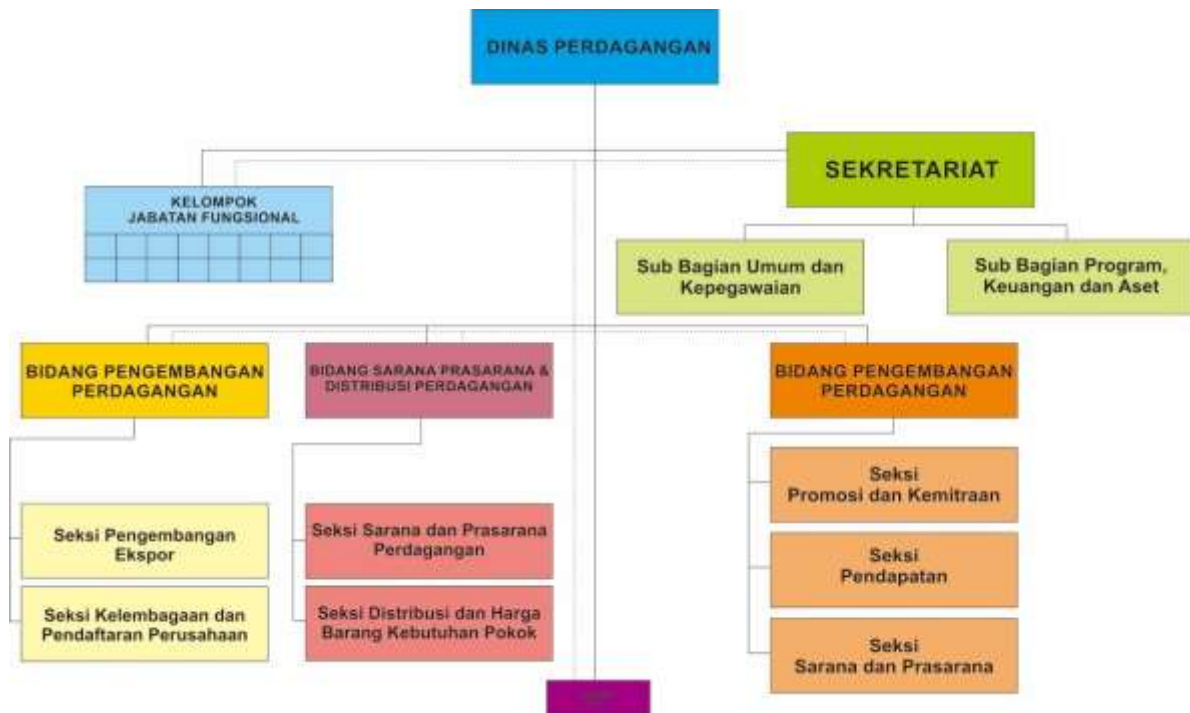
DINAS PERDAGANGAN

SEKRETARIAT

KELOMPOK
JABATAN FUNGSIONAL

Sub Bagian Umum dan Kepegawaian

Sub Bagian Program, Keuangan dan Aset

BIDANG PENGEMBANGAN PERDAGANGAN

BIDANG SARANA PRASARANA & DISTRIBUSI PERDAGANGAN

BIDANG PENGEMBANGAN PERDAGANGAN

Seksi Pengembangan Ekspor

Seksi Kelembagaan dan Pendaftaran Perusahaan

Seksi Sarana dan Prasarana Perdagangan

Seksi Distribusi dan Harga Barang Kebutuhan Pokok

Seksi
Promosi dan Kemitraan

Seksi
Pendapatan

Seksi
Sarana dan Prasarana

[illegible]